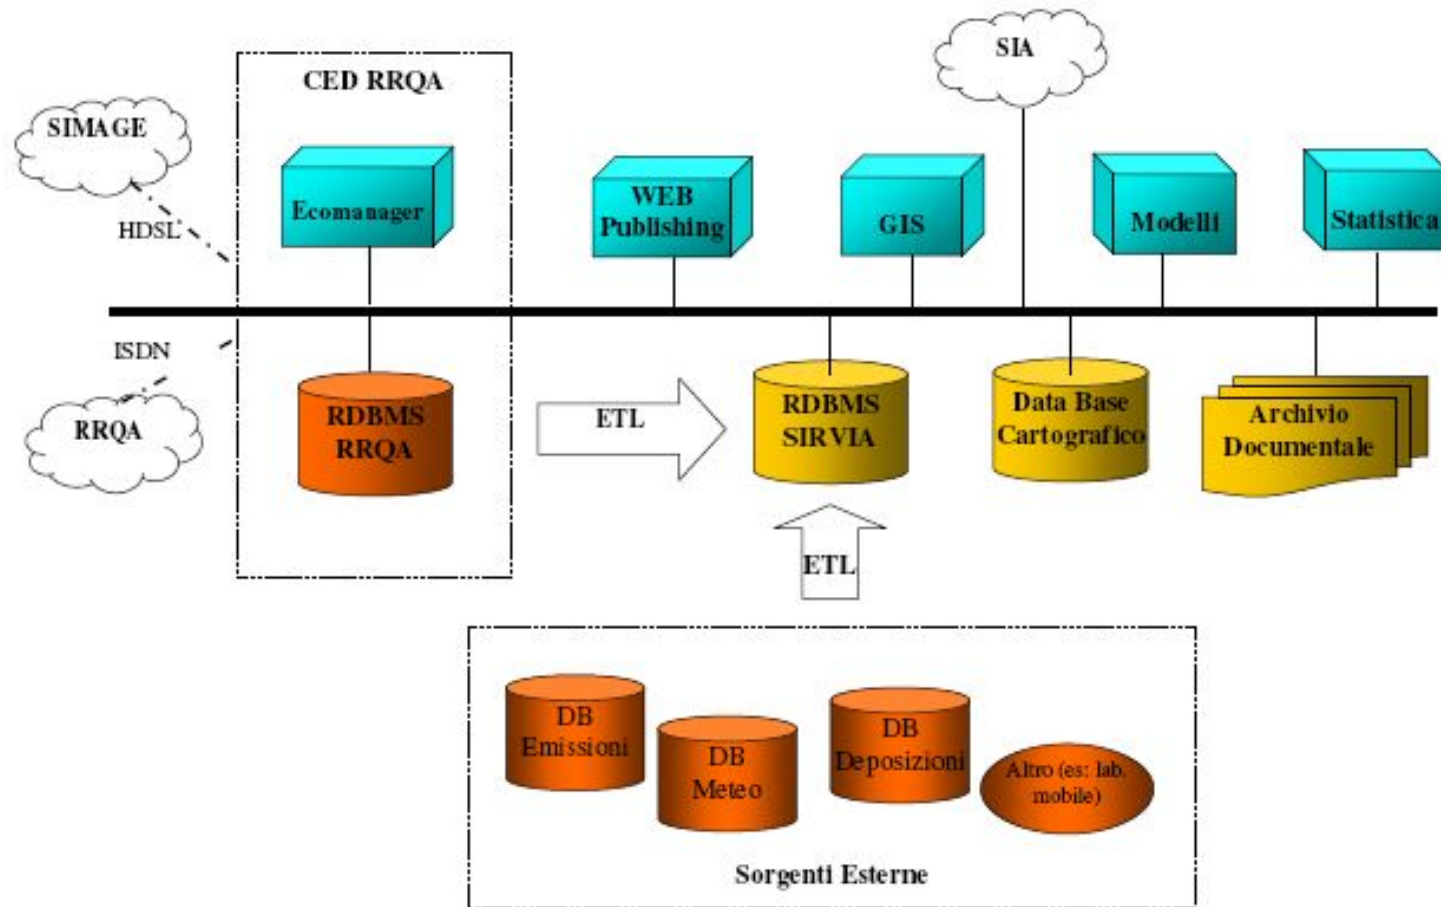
CED RRQA

SIA

SIMAGE

HDSL

Ecomanager

WEB Publishing

GIS

Modelli

Statistica

ISDN

RRQA

RDBMS RRQA

ETL

RDBMS SIRVIA

Data Base Cartografico

Archivio Documentale

ETL

DB Emissioni

DB Meteo

DB Deposizioni

Altro (es: lab. mobile)

Sorgenti Esterne